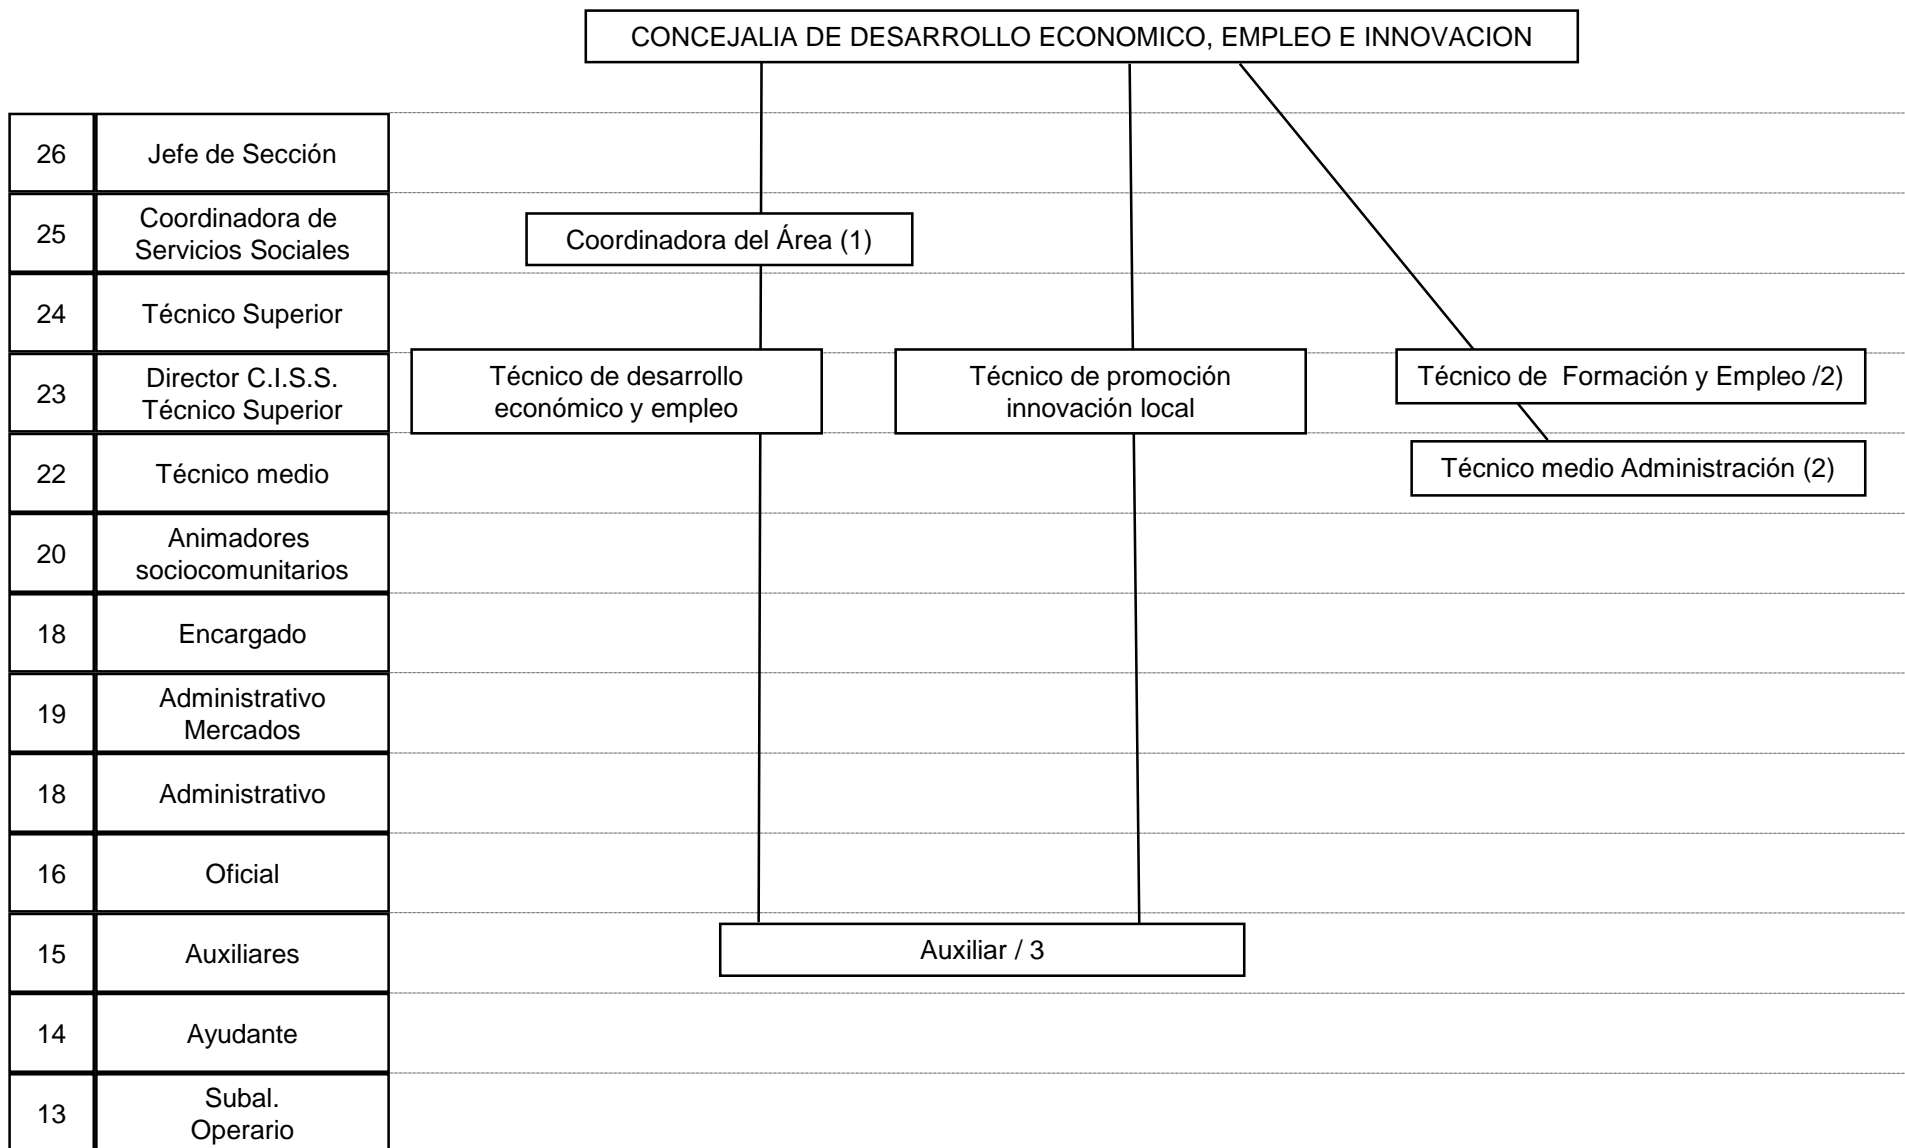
CONCEJALIA DE DESARROLLO ECONOMICO, EMPLEO E INNOVACION

| | |
|---|---|
| 26 | Jefe de Sección |
| 25 | Coordinadora de Servicios Sociales |
| 24 | Técnico Superior |
| 23 | Director C.I.S.S. Técnico Superior |
| 22 | Técnico medio |
| 20 | Animadores sociocomunitarios |
| 18 | Encargado |
| 19 | Administrativo Mercados |
| 18 | Administrativo |
| 16 | Oficial |
| 15 | Auxiliares |
| 14 | Ayudante |
| 13 | Subal. Operario |

Coordinadora del Área (1)

Técnico de desarrollo económico y empleo

Técnico de promoción innovación local

Técnico de Formación y Empleo /2)

Técnico medio Administración (2)

Auxiliar / 3